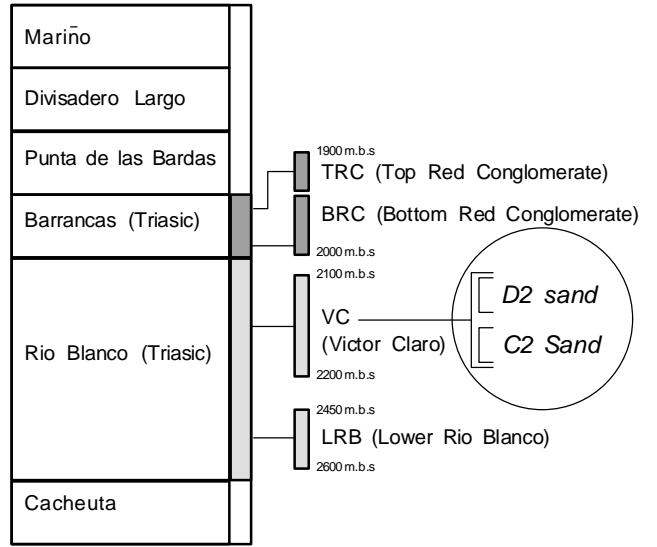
Mariño

Divisadero Largo

Punta de las Bardas

Barrancas (Triasic)

Rio Blanco (Triasic)

Cacheuta

1900 m.b.s
TRC (Top Red Conglomerate)

BRC (Bottom Red Conglomerate)
2000 m.b.s

2100 m.b.s
VC
(Victor Claro)
2200 m.b.s

D2 sand

C2 Sand

2450 m.b.s
LRB (Lower Rio Blanco)
2600 m.b.s